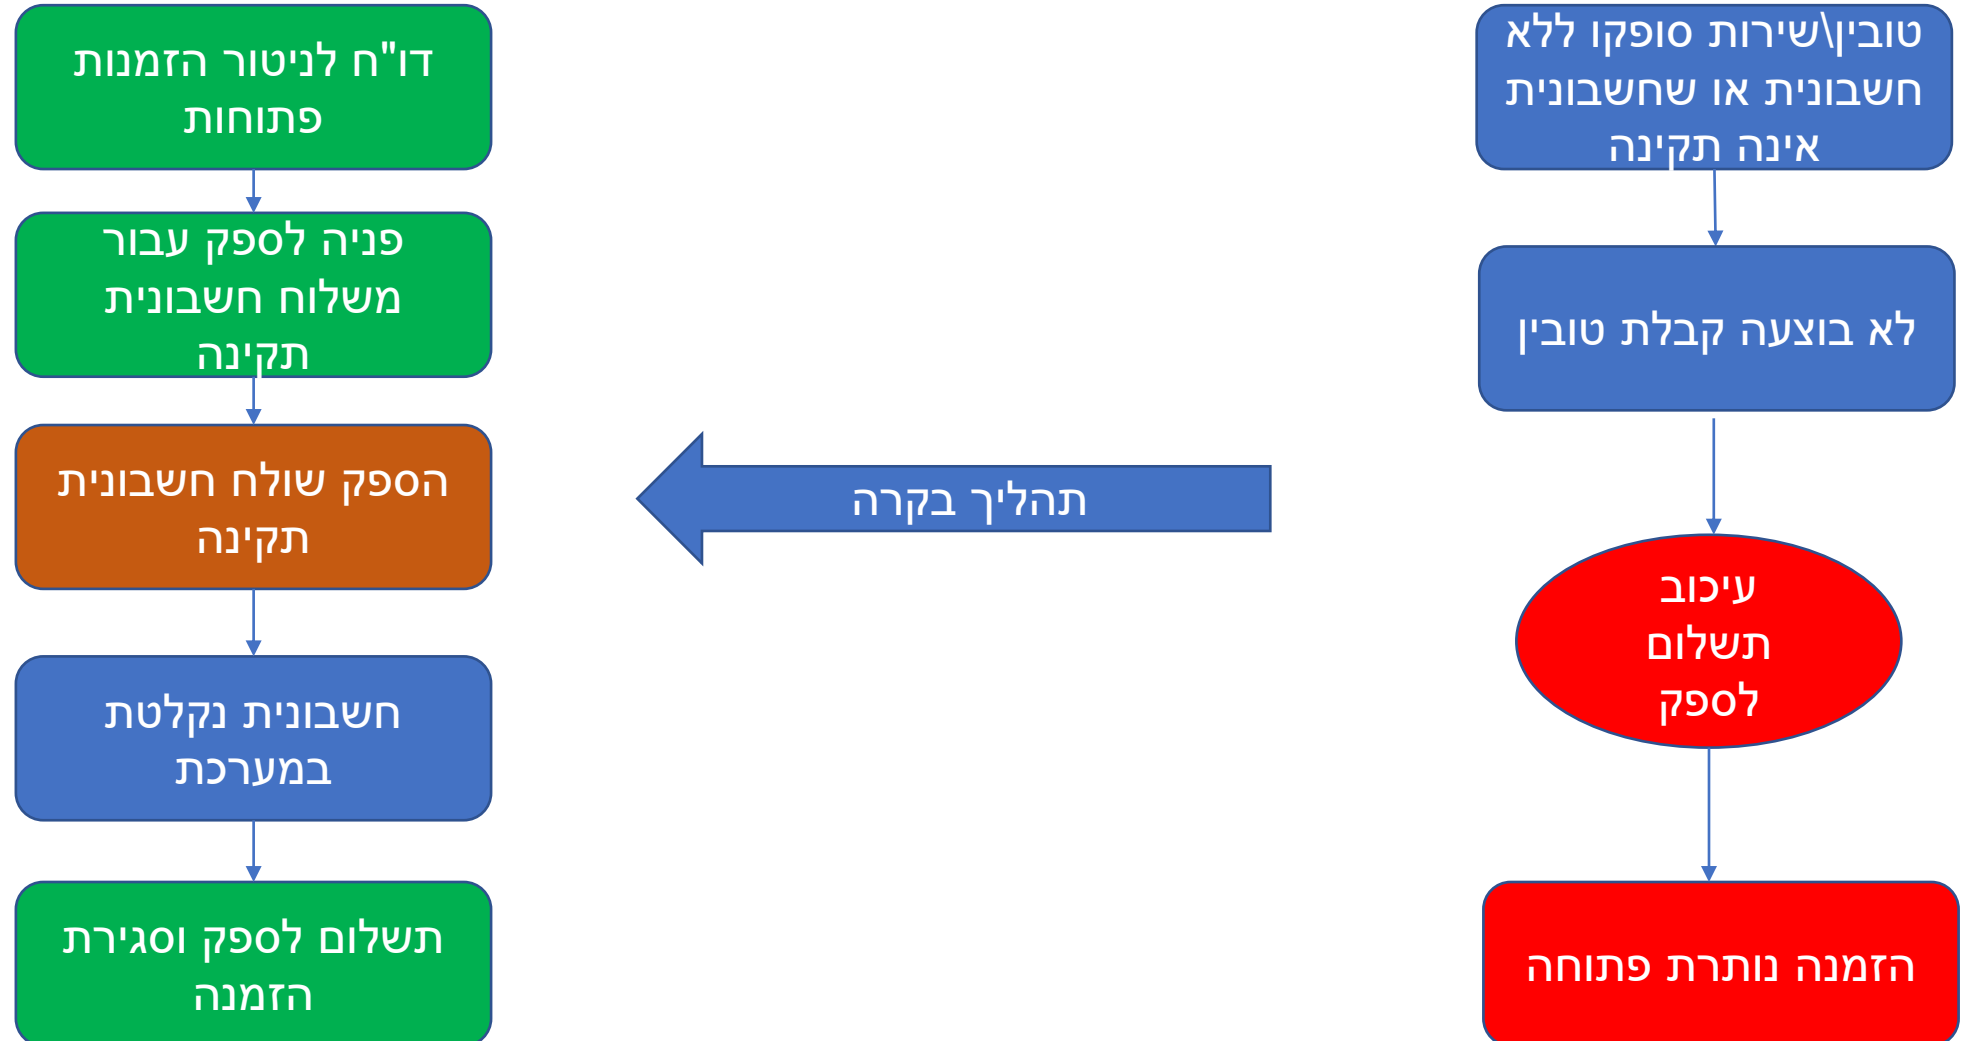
טובין\שירות סופקו ללא חשבונית או שחשבונית אינה תקינה

לא בוצעה קבלת טובין

עיכוב תשלום לספק

הזמנה נותרת פתוחה

תהליך בקרה

דו"ח לניטור הזמנות פתוחות

פניה לספק עבור משלוח חשבונית תקינה

הספק שולח חשבונית תקינה

חשבונית נקלטת במערכת

תשלום לספק וסגירת הזמנה